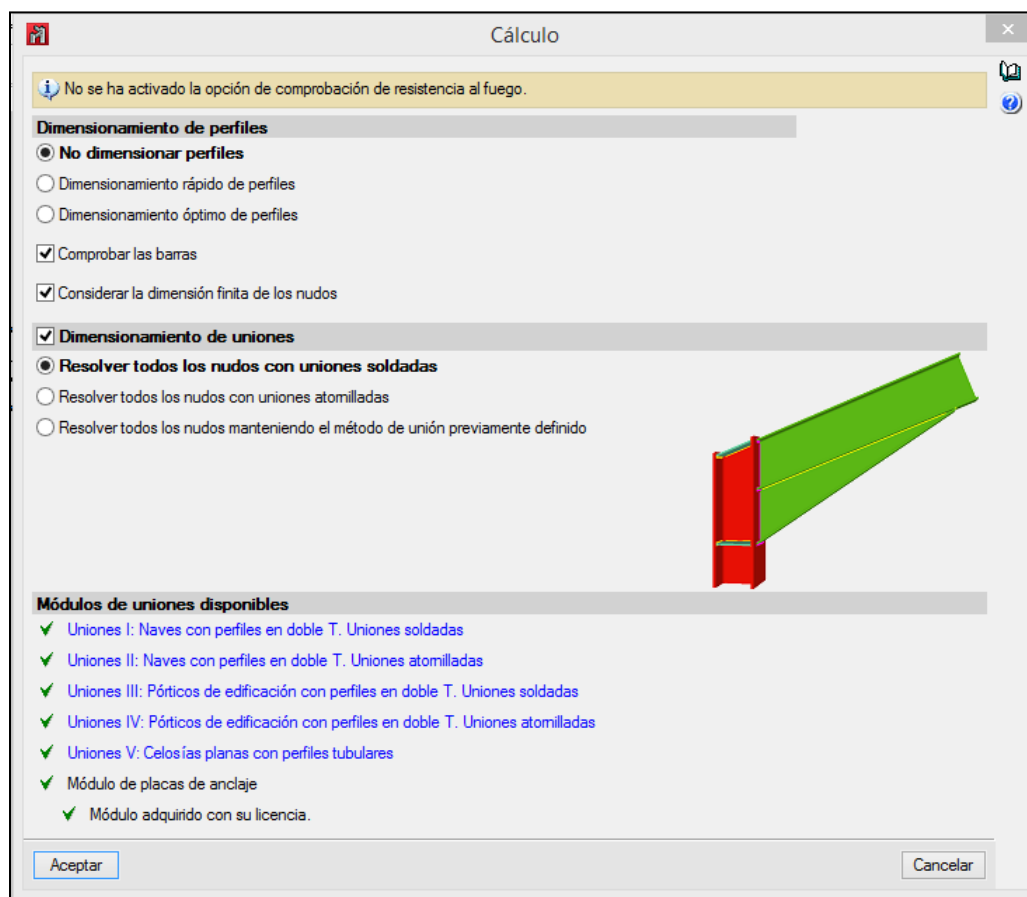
Cálculo

No se ha activado la opción de comprobación de resistencia al fuego.

Dimensionamiento de perfiles
No dimensionar perfiles
Dimensionamiento rápido de perfiles
Dimensionamiento óptimo de perfiles
Comprobar las barras
Considerar la dimensión finita de los nudos

Dimensionamiento de uniones
Resolver todos los nudos con uniones soldadas
Resolver todos los nudos con uniones atornilladas
Resolver todos los nudos manteniendo el método de unión previamente definido

Módulos de uniones disponibles
Uniones I: Naves con perfiles en doble T. Uniones soldadas
Uniones II: Naves con perfiles en doble T. Uniones atornilladas
Uniones III: Pórticos de edificación con perfiles en doble T. Uniones soldadas
Uniones IV: Pórticos de edificación con perfiles en doble T. Uniones atornilladas
Uniones V: Celosías planas con perfiles tubulares
Módulo de placas de anclaje
Módulo adquirido con su licencia.

Aceptar
Cancelar